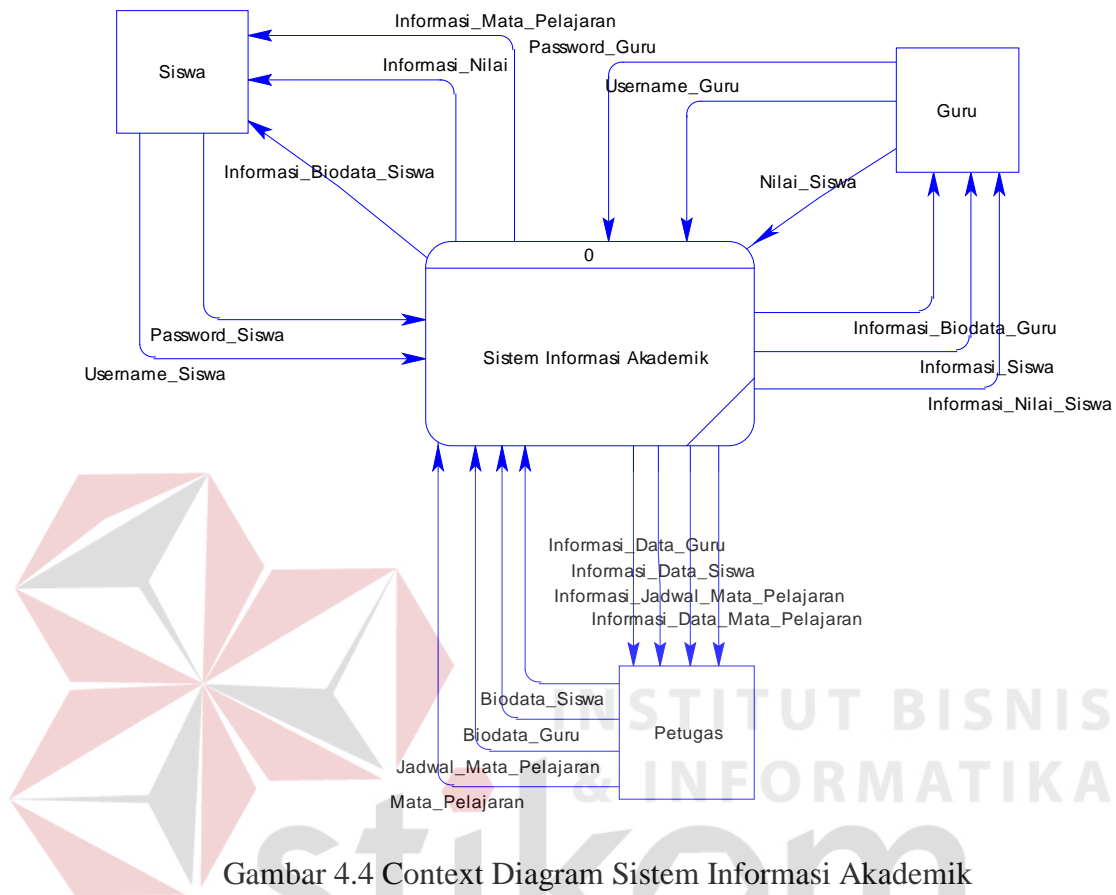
Siswa

Informasi_Mata_Pelajaran

Informasi_Nilai

Password_Guru

Username_Guru

Guru

Informasi_Biodata_Siswa

Nilai_Siswa

0

Sistem Informasi Akademik

Password_Siswa

Username_Siswa

Informasi_Biodata_Guru

Informasi_Siswa

Informasi_Nilai_Siswa

Informasi_Data_Guru

Informasi_Data_Siswa

Informasi_Jadwal_Mata_Pelajaran

Informasi_Data_Mata_Pelajaran

Biodata_Siswa

Biodata_Guru

Petugas

Jadwal_Mata_Pelajaran

Mata_Pelajaran

INSTITUT BISNIS & INFORMATIKA

stikom

Gambar 4.4 Context Diagram Sistem Informasi Akademik